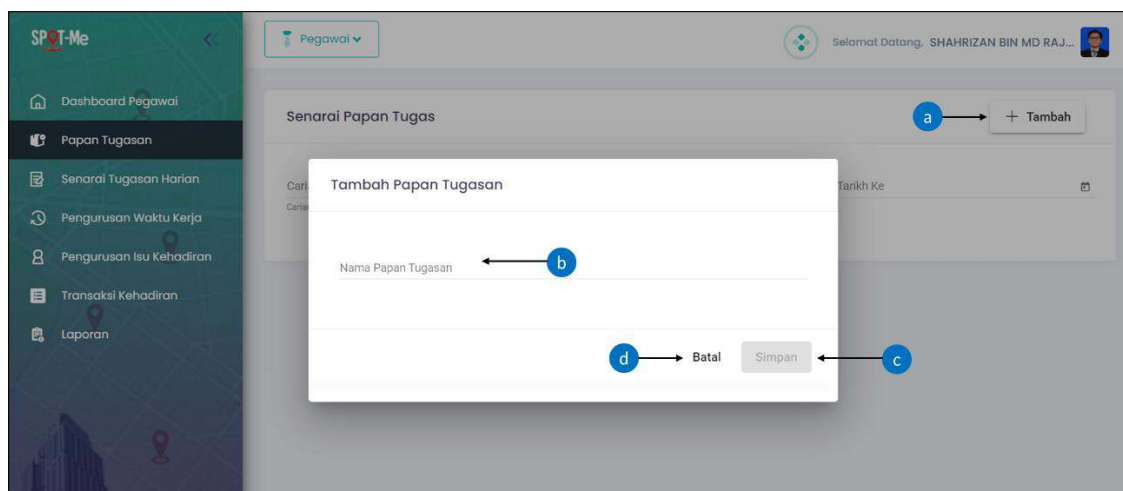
SPOT-Me
Dashboard Pegawai
Papan Tugasan
Senarai Tugasan Harian
Pengurusan Waktu Kerja
Pengurusan Isu Kehadiran
Transaksi Kehadiran
Laporan

Pegawai
Selamat Datang, SHAHRIZAN BIN MD RAJ...

Senarai Papan Tugas
a
+ Tambah
Cari
Carian
Tarikh Ke

Tambah Papan Tugasan
Nama Papan Tugasan
b
d
Batal
Simpan
c